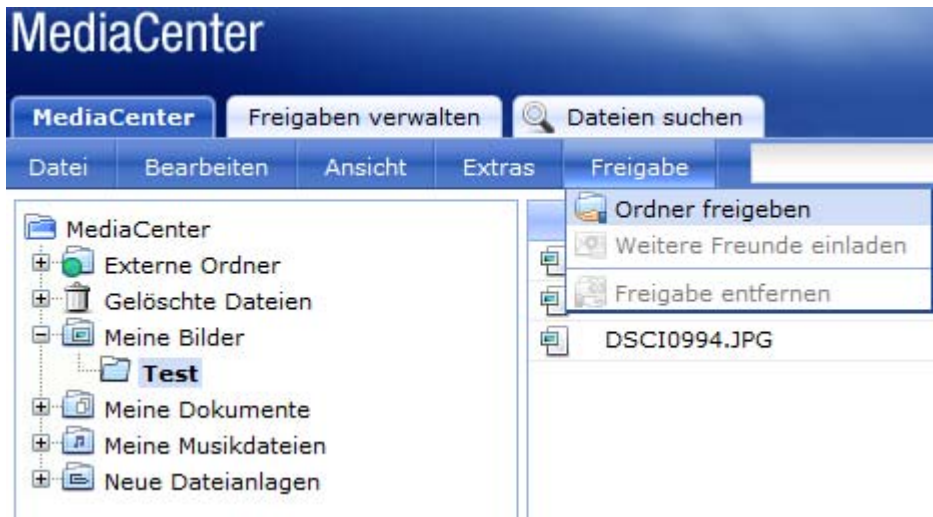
MediaCenter

MediaCenter
Freigaben verwalten
Dateien suchen

Datei
Bearbeiten
Ansicht
Extras
Freigabe

Ordner freigeben
Weitere Freunde einladen
Freigabe entfernen

MediaCenter
Externe Ordner
Gelöschte Dateien
Meine Bilder
Test
Meine Dokumente
Meine Musikdateien
Neue Dateianlagen

DSCI0994.JPG